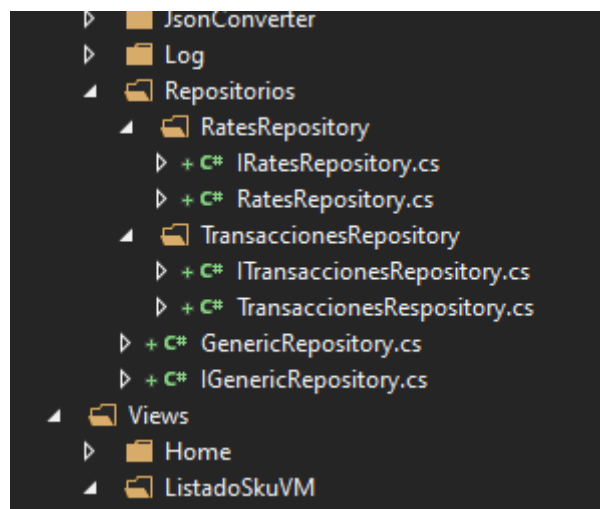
JsonConverter
Log
Repositorios
RatesRepository
+ C# IRatesRepository.cs
+ C# RatesRepository.cs
TransaccionesRepository
+ C# ITransaccionesRepository.cs
+ C# TransaccionesRespository.cs
+ C# GenericRepository.cs
+ C# IGenericRepository.cs
Views
Home
ListadoSkuVM